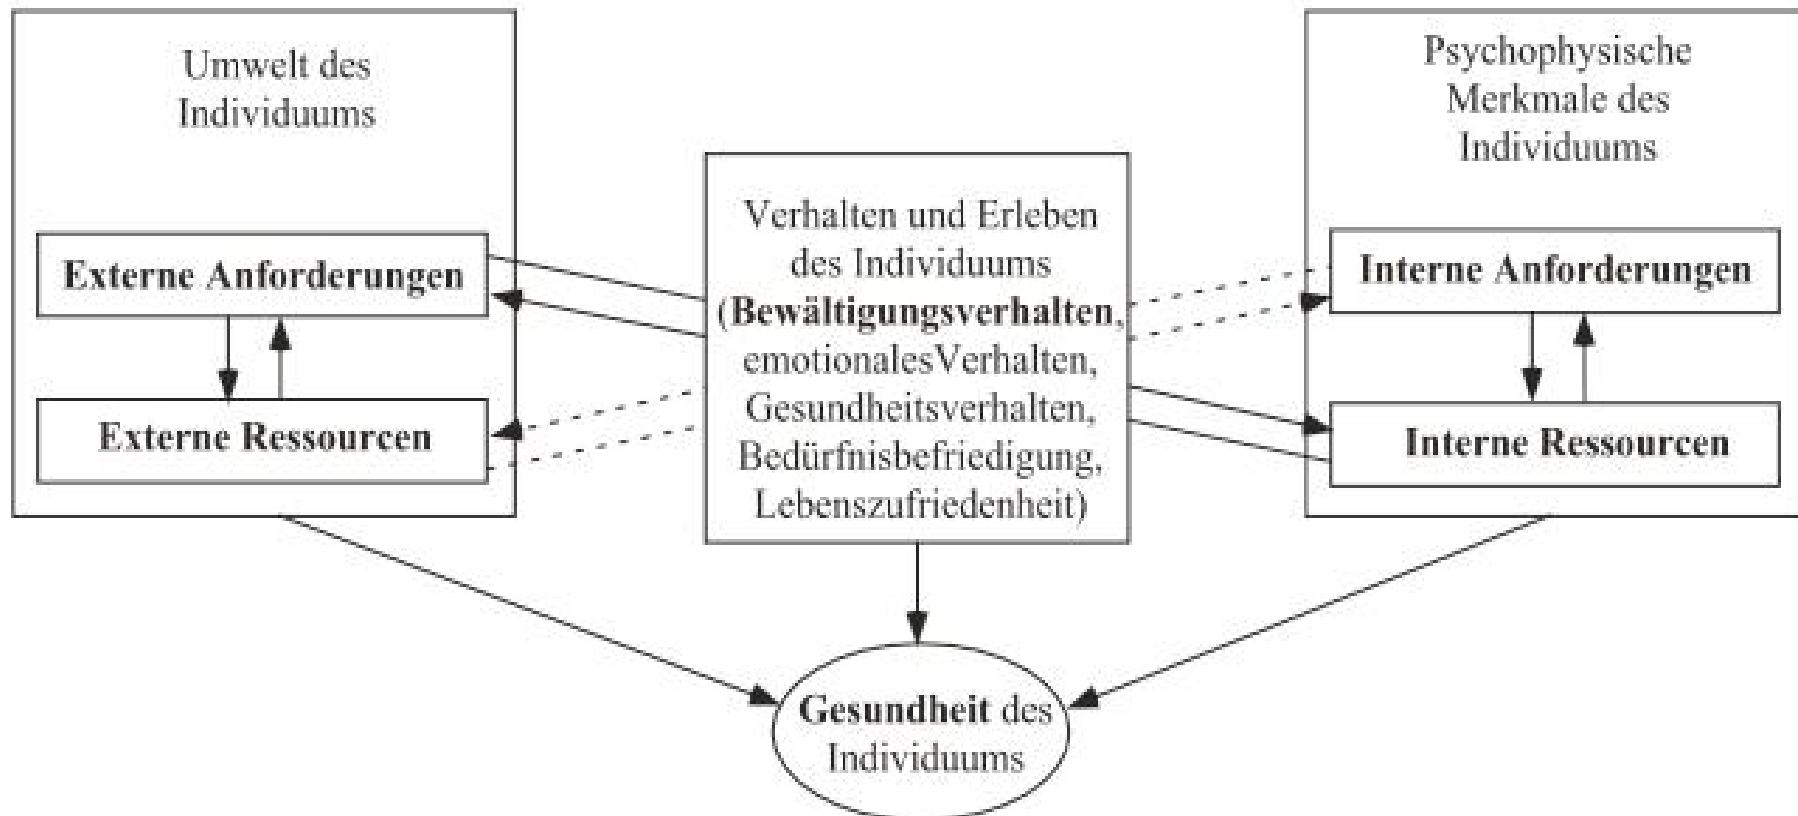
Umwelt des Individuums

Externe Anforderungen

Externe Ressourcen

Verhalten und Erleben des Individuums (Bewältigungsverhalten, emotionalesVerhalten, Gesundheitsverhalten, Bedürfnisbefriedigung, Lebenszufriedenheit)

Psychophysische Merkmale des Individuums

Interne Anforderungen

Interne Ressourcen

Gesundheit des Individuums